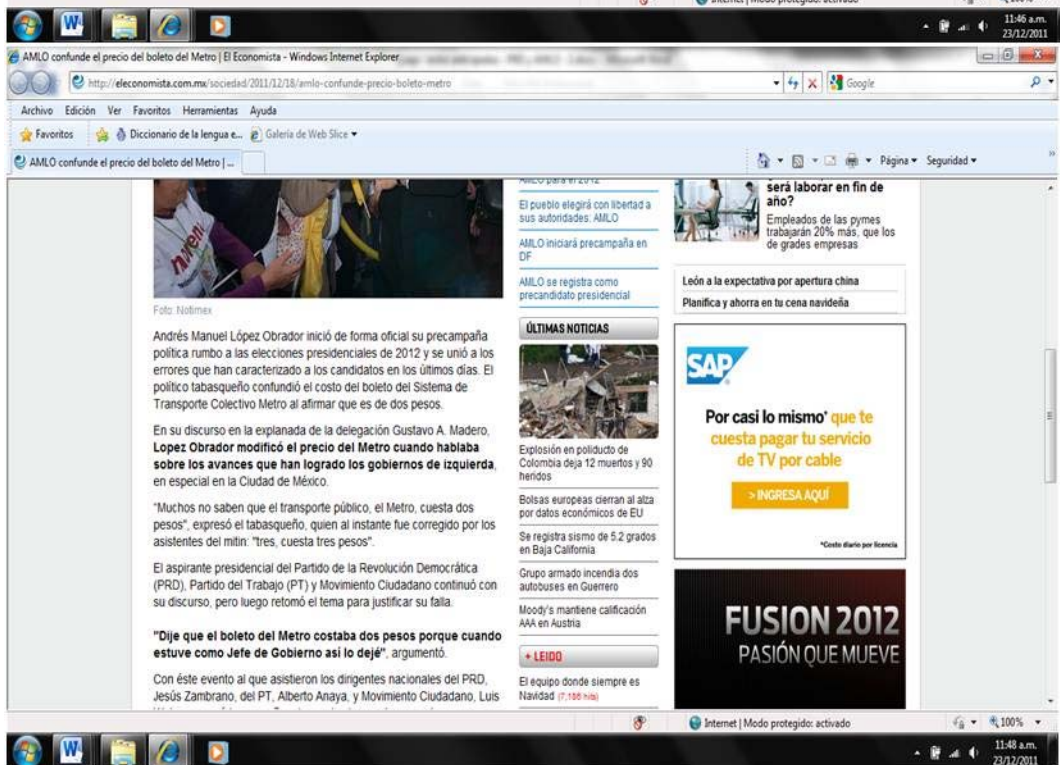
Internet | Modo protegido: activado
11:46 a.m.
23/12/2011
AMLO confunde el precio del boleto del Metro | El Economista - Windows Internet Explorer
http://eleconomista.com.mx/sociedad/2011/12/18/amlo-confunde-precio-boleto-metro
Google
Archivo Edición Ver Favoritos Herramientas Ayuda
Favoritos Diccionario de la lengua e... Galería de Web Slice
AMLO confunde el precio del boleto del Metro | ...
Página Seguridad

Foto: Notimex

Andrés Manuel López Obrador inició de forma oficial su precampaña política rumbo a las elecciones presidenciales de 2012 y se unió a los errores que han caracterizado a los candidatos en los últimos días. El político tabasqueño confundió el costo del boleto del Sistema de Transporte Colectivo Metro al afirmar que es de dos pesos.

En su discurso en la explanada de la delegación Gustavo A. Madero, **Lopez Obrador modificó el precio del Metro cuando hablaba sobre los avances que han logrado los gobiernos de izquierda**, en especial en la Ciudad de México.

"Muchos no saben que el transporte público, el Metro, cuesta dos pesos", expresó el tabasqueño, quien al instante fue corregido por los asistentes del mitin: "tres, cuesta tres pesos".

El aspirante presidencial del Partido de la Revolución Democrática (PRD), Partido del Trabajo (PT) y Movimiento Ciudadano continuó con su discurso, pero luego retomó el tema para justificar su falla.

**"Dije que el boleto del Metro costaba dos pesos porque cuando estuve como Jefe de Gobierno así lo dejé"**, argumentó.

Con éste evento al que asistieron los dirigentes nacionales del PRD, Jesús Zambrano, del PT, Alberto Anaya, y Movimiento Ciudadano, Luis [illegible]

AMLO para el 2012
El pueblo elegirá con libertad a sus autoridades: AMLO
AMLO iniciará precampaña en DF
AMLO se registra como precandidato presidencial

ÚLTIMAS NOTICIAS
Explosión en poliducto de Colombia deja 12 muertos y 90 heridos
Bolsas europeas cierran al alza por datos económicos de EU
Se registra sismo de 5.2 grados en Baja California
Grupo armado incendia dos autobuses en Guerrero
Moody's mantiene calificación AAA en Austria
+ LEIDO
El equipo donde siempre es Navidad (7,166 hits)

será laborar en fin de año?
Empleados de las pymes trabajarán 20% más, que los de grades empresas
León a la expectativa por apertura china
Planifica y ahorra en tu cena navideña

SAP
Por casi lo mismo* que te cuesta pagar tu servicio de TV por cable
> INGRESA AQUÍ
*Costo diario por licencia

FUSION 2012
PASIÓN QUE MUEVE

Internet | Modo protegido: activado
100%
11:48 a.m.
23/12/2011